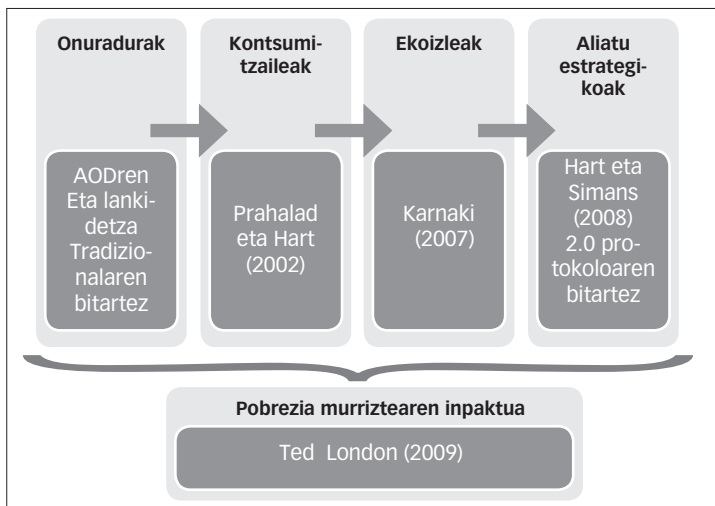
Onuradurak

Kontsumitzaileak

Ekoizleak

Aliatu estrategikoak

AODren Eta lankidetza Tradizionalaren bitartez

Prahalad eta Hart (2002)

Karnaki (2007)

Hart eta Simans (2008) 2.0 protokoloaren bitartez

Pobrezia murriztearen inpaktua

Ted London (2009)